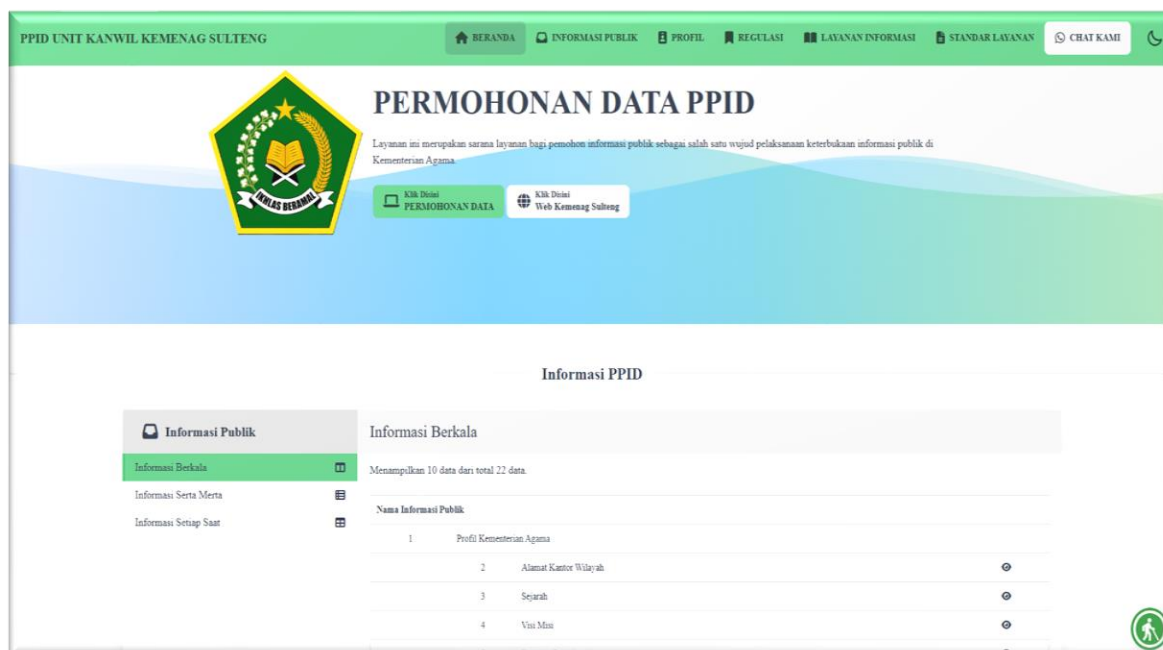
PPID UNIT KANWIL KEMENAG SULTENG

BERANDA INFORMASI PUBLIK PROFIL REGULASI LAYANAN INFORMASI STANDAR LAYANAN CHAT KAMI

IKHLAS BERAMAL

PERMOHONAN DATA PPID

Layanan ini merupakan sarana layanan bagi pemohon informasi publik sebagai salah satu wujud pelaksanaan keterbukaan informasi publik di Kementerian Agama.

Klik Disini PERMOHONAN DATA

Klik Disini Web Kemenag Sulteng

Informasi PPID

Informasi Publik

Informasi Berkala

Informasi Serta Merta

Informasi Setiap Saat

Informasi Berkala

Menampilkan 10 data dari total 22 data.

| Nama Informasi Publik | | |
|---|---|---|
| 1 | Profil Kementerian Agama | |
| 2 | Alamat Kantor Wilayah | |
| 3 | Sejarah | |
| 4 | Visi Misi | |